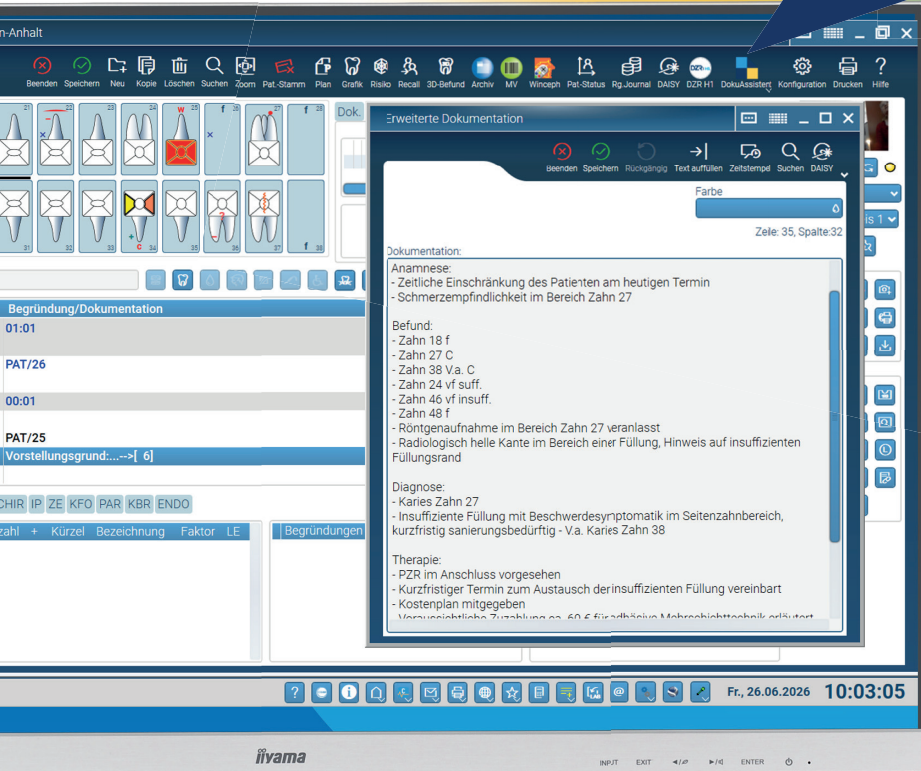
n-Anhalt

Beenden Speichern Neu Kopie Löschen Suchen Zoom Pat.-Stamm Plan Grafik Risiko Recall 3D-Befund Archiv MV Winceph Pat-Status Rg.Journal DAISY DZR H1 DokuAssistent Konfiguration Drucken Hilfe

Dok.

Begründung/Dokumentation
01:01
PAT/26
00:01
PAT/25
Vorstellungsgrund:...-->[ 6]

CHIR IP ZE KFO PAR KBR ENDO
zahl + Kürzel Bezeichnung Faktor LE
Begründungen

Erweiterte Dokumentation

Beenden Speichern Rückgängig Text auffüllen Zeitstempel Suchen DAISY

Farbe

Zeile: 35, Spalte:32

Dokumentation:
Anamnese:
- Zeitliche Einschränkung des Patienten am heutigen Termin
- Schmerzempfindlichkeit im Bereich Zahn 27

Befund:
- Zahn 18 f
- Zahn 27 C
- Zahn 38 V.a. C
- Zahn 24 vf suff.
- Zahn 46 vf insuff.
- Zahn 48 f
- Röntgenaufnahme im Bereich Zahn 27 veranlasst
- Radiologisch helle Kante im Bereich einer Füllung, Hinweis auf insuffizienten Füllungsrand

Diagnose:
- Karies Zahn 27
- Insuffiziente Füllung mit Beschwerdesymptomatik im Seitenzahnbereich, kurzfristig sanierungsbedürftig - V.a. Karies Zahn 38

Therapie:
- PZR im Anschluss vorgesehen
- Kurzfristiger Termin zum Austausch derinsuffizienten Füllung vereinbart
- Kostenplan mitgegeben
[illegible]

Fr., 26.06.2026 10:03:05

iiyama
INPUT EXIT ENTER